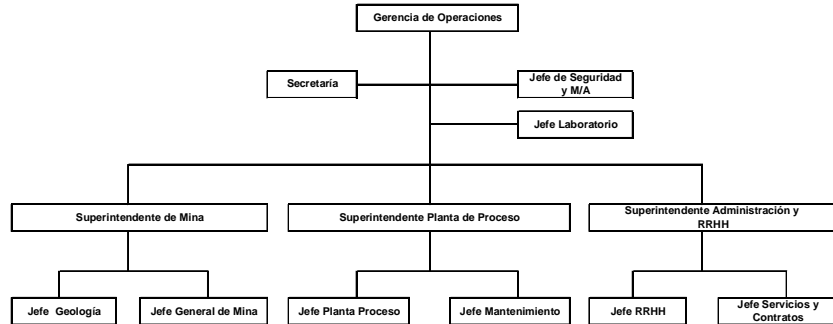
Gerencia de Operaciones

Secretaría

Jefe de Seguridad y M/A

Jefe Laboratorio

Superintendente de Mina

Superintendente Planta de Proceso

Superintendente Administración y RRHH

Jefe Geología

Jefe General de Mina

Jefe Planta Proceso

Jefe Mantenimiento

Jefe RRHH

Jefe Servicios y Contratos